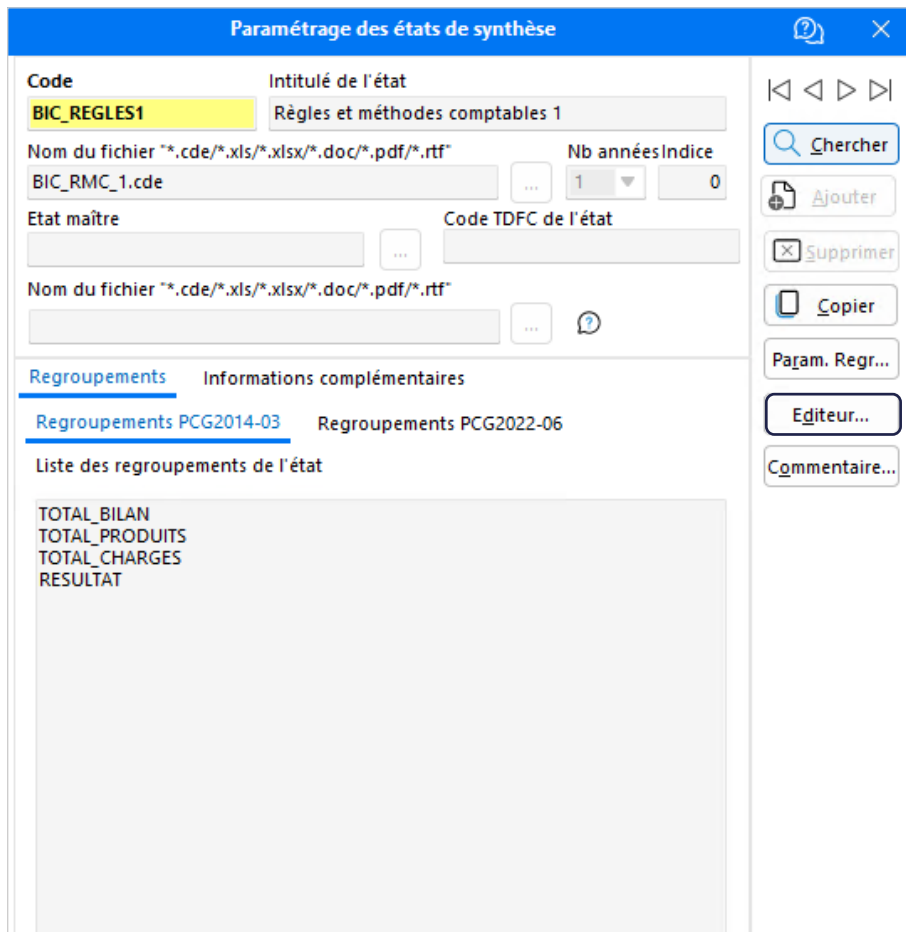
Paramétrage des états de synthèse

Code
BIC_REGLES1
Intitulé de l'état
Règles et méthodes comptables 1
Nom du fichier "*.cde/*.xls/*.xlsx/*.doc/*.pdf/*.rtf"
BIC_RMC_1.cde
...
Nb années
1
Indice
0
Etat maître
...
Code TDFC de l'état
Nom du fichier "*.cde/*.xls/*.xlsx/*.doc/*.pdf/*.rtf"
...

Chercher
Ajouter
Supprimer
Copier
Param. Regr...
Editeur...
Commentaire...

Regroupements
Informations complémentaires
Regroupements PCG2014-03
Regroupements PCG2022-06
Liste des regroupements de l'état
TOTAL_BILAN
TOTAL_PRODUITS
TOTAL_CHARGES
RESULTAT